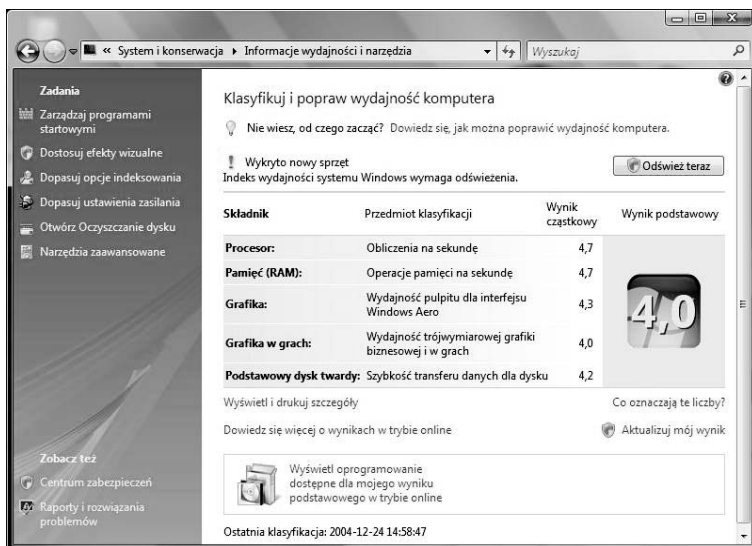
« System i konserwacja ▸ Informacje wydajności i narzędzia

Wyszukaj

Zadania

Zarządzaj programami startowymi

Dostosuj efekty wizualne

Dopasuj opcje indeksowania

Dopasuj ustawienia zasilania

Otwórz Oczyszczanie dysku

Narzędzia zaawansowane

Klasyfikuj i popraw wydajność komputera

Nie wiesz, od czego zacząć? Dowiedz się, jak można poprawić wydajność komputera.

Wykryto nowy sprzęt
Indeks wydajności systemu Windows wymaga odświeżenia.

Odśwież teraz

| Składnik | Przedmiot klasyfikacji | Wynik cząstkowy | Wynik podstawowy |
|---|---|---|---|
| Procesor: | Obliczenia na sekundę | 4,7 | 4,0 |
| Pamięć (RAM): | Operacje pamięci na sekundę | 4,7 | |
| Grafika: | Wydajność pulpitu dla interfejsu Windows Aero | 4,3 | |
| Grafika w grach: | Wydajność trójwymiarowej grafiki biznesowej i w grach | 4,0 | |
| Podstawowy dysk twardy: | Szybkość transferu danych dla dysku | 4,2 | |

Wyświetl i drukuj szczegóły

Co oznaczają te liczby?

Dowiedz się więcej o wynikach w trybie online

Aktualizuj mój wynik

Wyświetl oprogramowanie dostępne dla mojego wyniku podstawowego w trybie online

Ostatnia klasyfikacja: 2004-12-24 14:58:47

Zobacz też

Centrum zabezpieczeń

Raporty i rozwiązania problemów